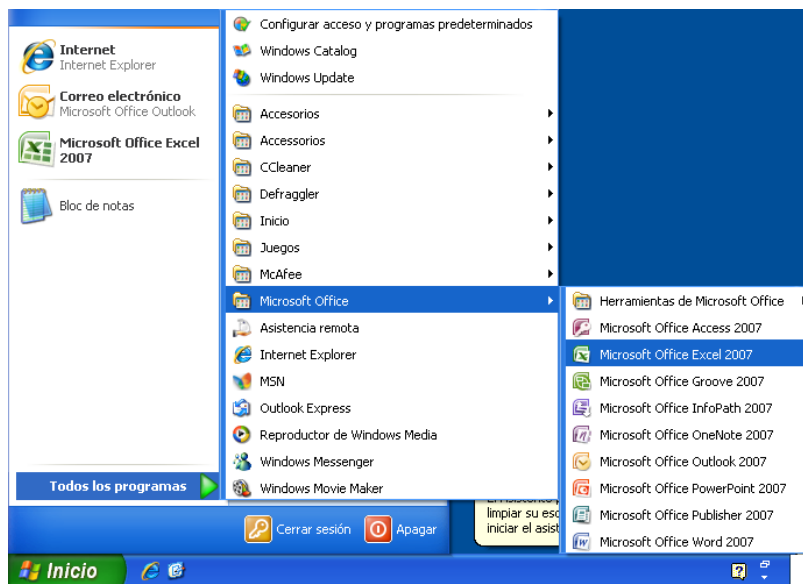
Internet
Internet Explorer

Correo electrónico
Microsoft Office Outlook

Microsoft Office Excel 2007

Bloc de notas

Todos los programas

Configurar acceso y programas predeterminados
Windows Catalog
Windows Update
Accesorios
Accessorios
CCleaner
Defraggler
Inicio
Juegos
McAfee
Microsoft Office
Asistencia remota
Internet Explorer
MSN
Outlook Express
Reproductor de Windows Media
Windows Messenger
Windows Movie Maker

Herramientas de Microsoft Office
Microsoft Office Access 2007
Microsoft Office Excel 2007
Microsoft Office Groove 2007
Microsoft Office InfoPath 2007
Microsoft Office OneNote 2007
Microsoft Office Outlook 2007
Microsoft Office PowerPoint 2007
Microsoft Office Publisher 2007
Microsoft Office Word 2007

limpiar su esc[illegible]
iniciar el asist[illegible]

Cerrar sesión
Apagar

Inicio